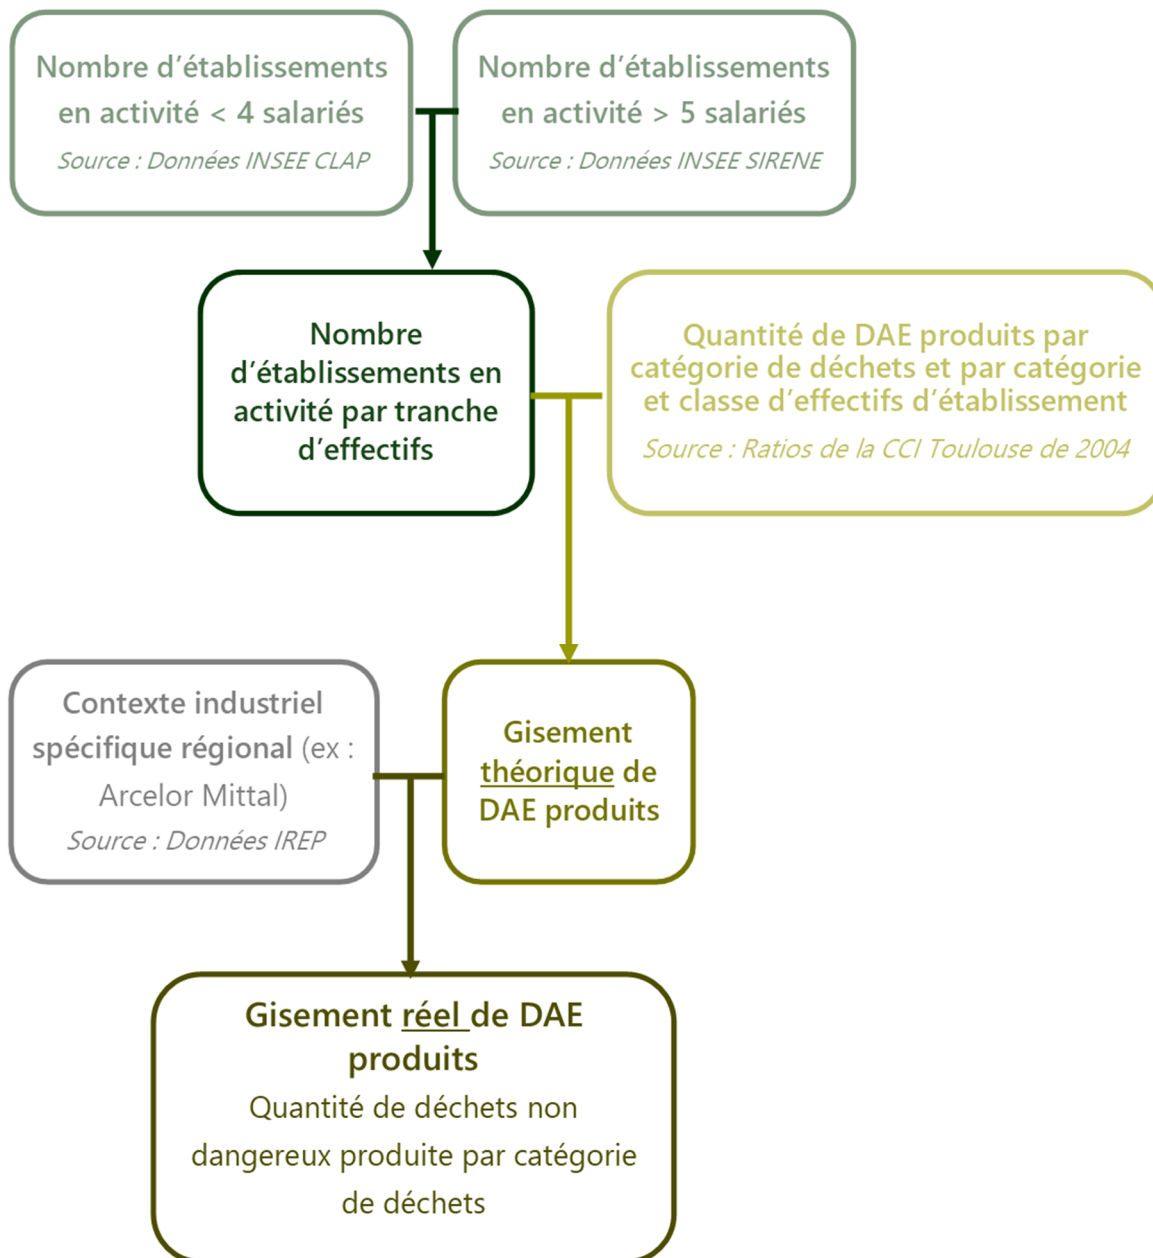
Nombre d'établissements en activité < 4 salariés
Source : Données INSEE CLAP

Nombre d'établissements en activité > 5 salariés
Source : Données INSEE SIRENE

Nombre d'établissements en activité par tranche d'effectifs

Quantité de DAE produits par catégorie de déchets et par catégorie et classe d'effectifs d'établissement
Source : Ratios de la CCI Toulouse de 2004

Contexte industriel spécifique régional (ex : Arcelor Mittal)
Source : Données IREP

Gisement théorique de DAE produits

Gisement réel de DAE produits
Quantité de déchets non dangereux produite par catégorie de déchets